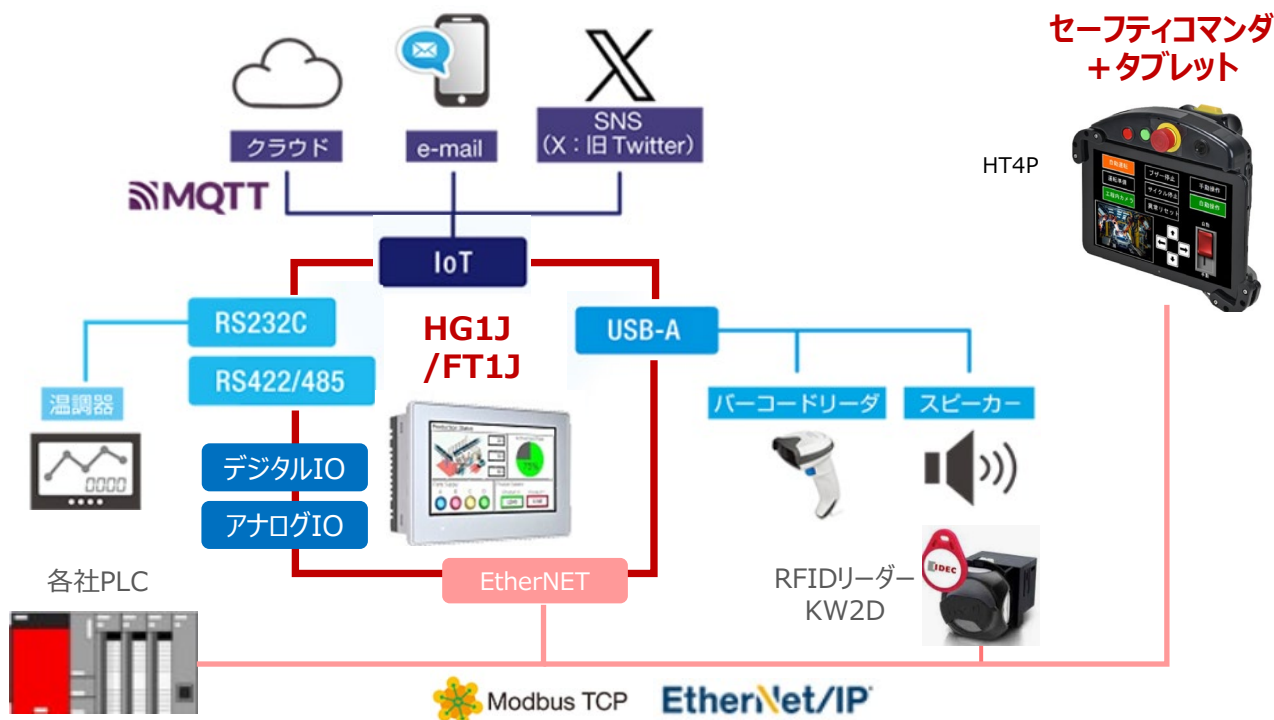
セーフティコマンダ
＋タブレット

HT4P

クラウド

e-mail

SNS
(X：旧 Twitter)

MQTT

IoT

RS232C

RS422/485

HG1J
/FT1J

USB-A

温調器

デジタルIO

アナログIO

バーコードリーダ

スピーカー

EtherNET

各社PLC

RFIDリーダー
KW2D

IDEC

Modbus TCP

EtherNet/IP